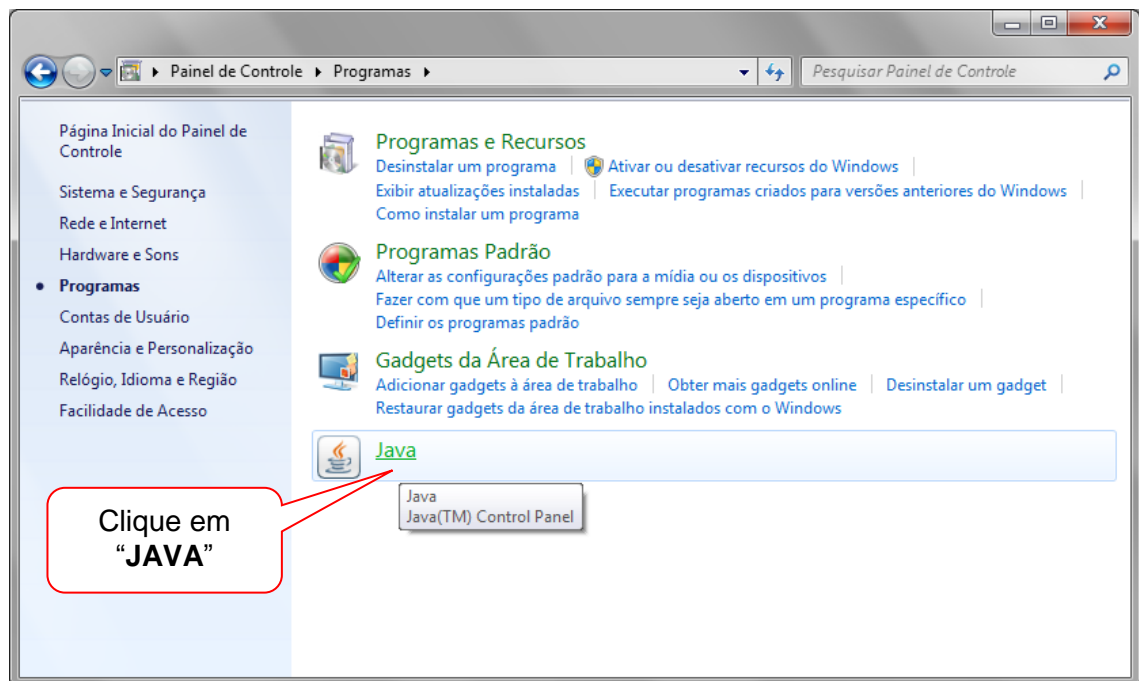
Painel de Controle ▸ Programas ▸

Pesquisar Painel de Controle

Página Inicial do Painel de Controle

Sistema e Segurança

Rede e Internet

Hardware e Sons

Programas

Contas de Usuário

Aparência e Personalização

Relógio, Idioma e Região

Facilidade de Acesso

Programas e Recursos

Desinstalar um programa | Ativar ou desativar recursos do Windows | Exibir atualizações instaladas | Executar programas criados para versões anteriores do Windows | Como instalar um programa

Programas Padrão

Alterar as configurações padrão para a mídia ou os dispositivos | Fazer com que um tipo de arquivo sempre seja aberto em um programa específico | Definir os programas padrão

Gadgets da Área de Trabalho

Adicionar gadgets à área de trabalho | Obter mais gadgets online | Desinstalar um gadget | Restaurar gadgets da área de trabalho instalados com o Windows

Java

Java
Java(TM) Control Panel

Clique em "**JAVA**"